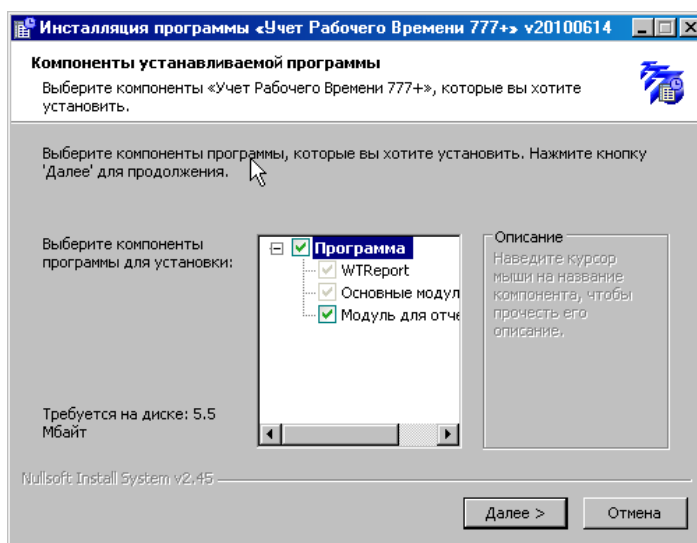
Инсталляция программы «Учет Рабочего Времени 777+» v20100614

Компоненты устанавливаемой программы

Выберите компоненты «Учет Рабочего Времени 777+», которые вы хотите установить.

Выберите компоненты программы, которые вы хотите установить. Нажмите кнопку 'Далее' для продолжения.

Выберите компоненты программы для установки:

Программа
WTReport
Основные модул
Модуль для отче

Описание
Наведите курсор мыши на название компонента, чтобы прочесть его описание.

Требуется на диске: 5.5 Мбайт

Nullsoft Install System v2.45

Далее >
Отмена